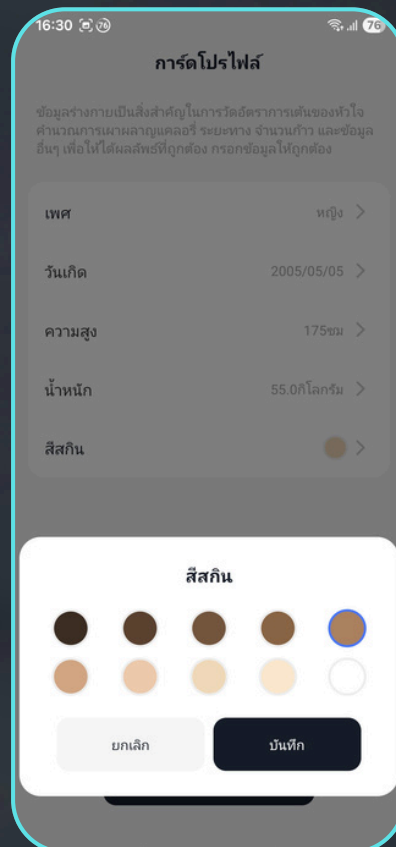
16:30 76

การ์ดโปรไฟล์

ข้อมูลร่างกายเป็นสิ่งสำคัญในการวัดอัตราการเต้นของหัวใจ คำนวณการเผาผลาญแคลอรี่ ระยะทาง จำนวนก้าว และข้อมูลอื่นๆ เพื่อให้ได้ผลลัพธ์ที่ถูกต้อง กรอกข้อมูลให้ถูกต้อง

เพศ หญิง

วันเกิด 2005/05/05

ความสูง 175ซม

น้ำหนัก 55.0กิโลกรัม

สีสกิน

สีสกิน

ยกเลิก

บันทึก